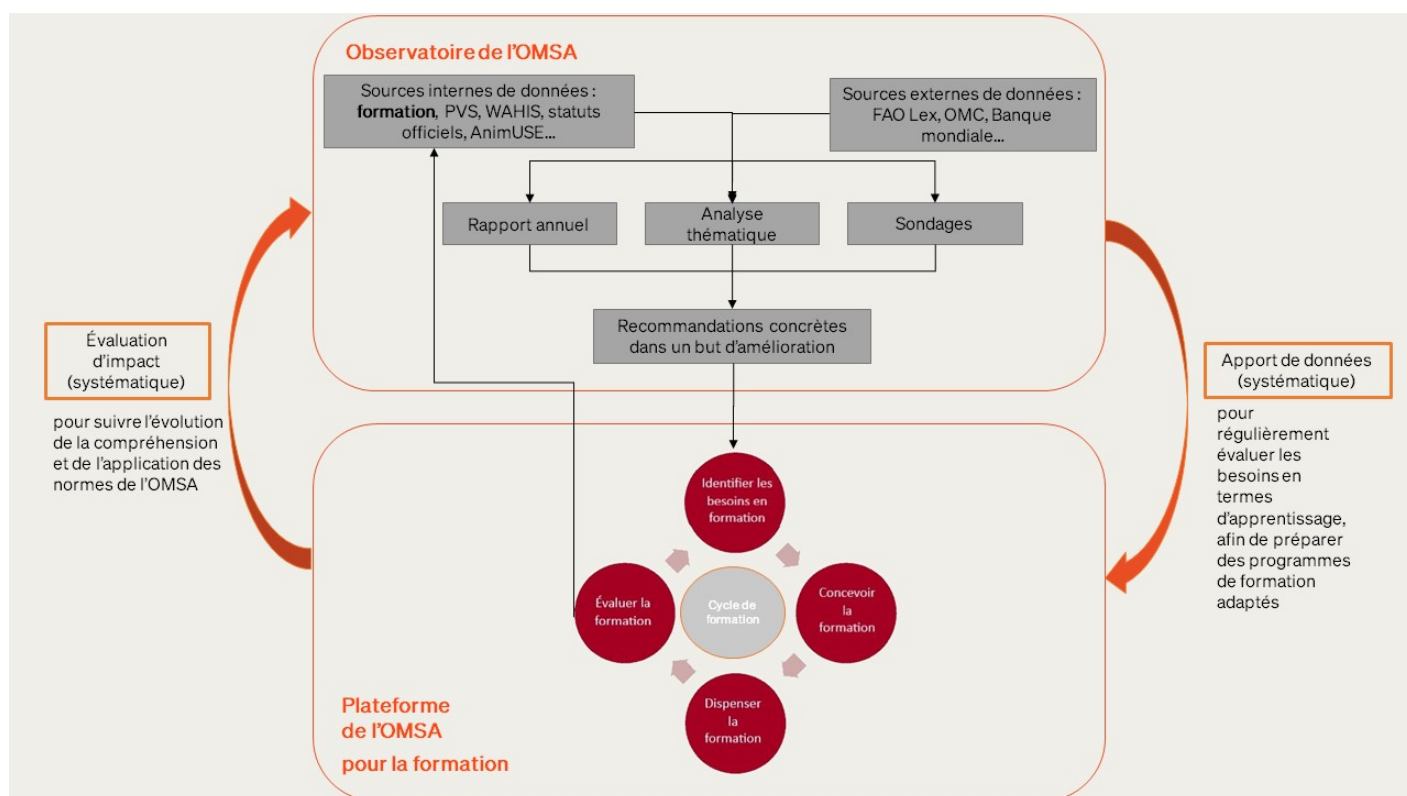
Observatoire de l'OMSA

Sources internes de données : formation, PVS, WAHIS, statuts officiels, AnimUSE…

Sources externes de données : FAO Lex, OMC, Banque mondiale…

Rapport annuel

Analyse thématique

Sondages

Recommandations concrètes dans un but d'amélioration

Évaluation d'impact (systématique)

pour suivre l'évolution de la compréhension et de l'application des normes de l'OMSA

Apport de données (systématique)

pour régulièrement évaluer les besoins en termes d'apprentissage, afin de préparer des programmes de formation adaptés

Identifier les besoins en formation

Concevoir la formation

Dispenser la formation

Évaluer la formation

Cycle de formation

Plateforme de l'OMSA pour la formation